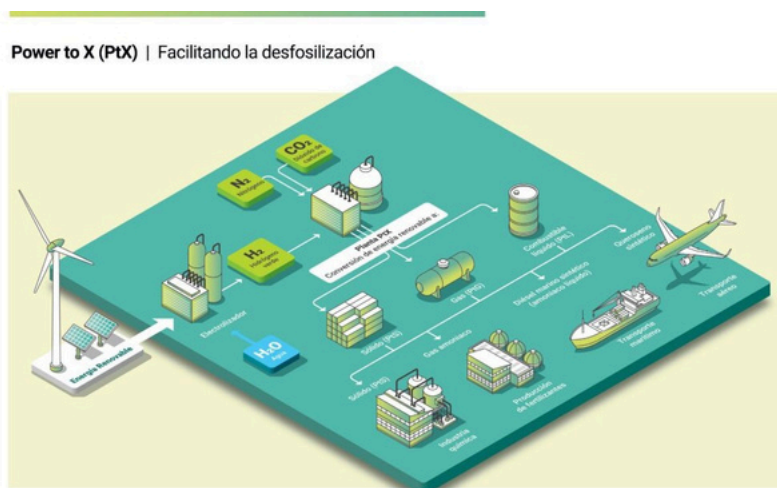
Power to X (PtX) | Facilitando la desfosilización

$CO_2$
Dióxido de carbono

$N_2$
Nitrógeno

$H_2$
Hidrógeno verde

Planta PtX
Conversión de energía renovable a:

Combustible líquido (PtL)

Queroseno sintético

Transporte aéreo

Gas (PtG)

Diésel marino sintético (amoniaco líquido)

Transporte marítimo

Electrolizador

Sólido (PtS)

Gas amoniaco

$H_2O$
Agua

Energía Renovable

Sólido (PtS)

Producción de fertilizantes

Industria química